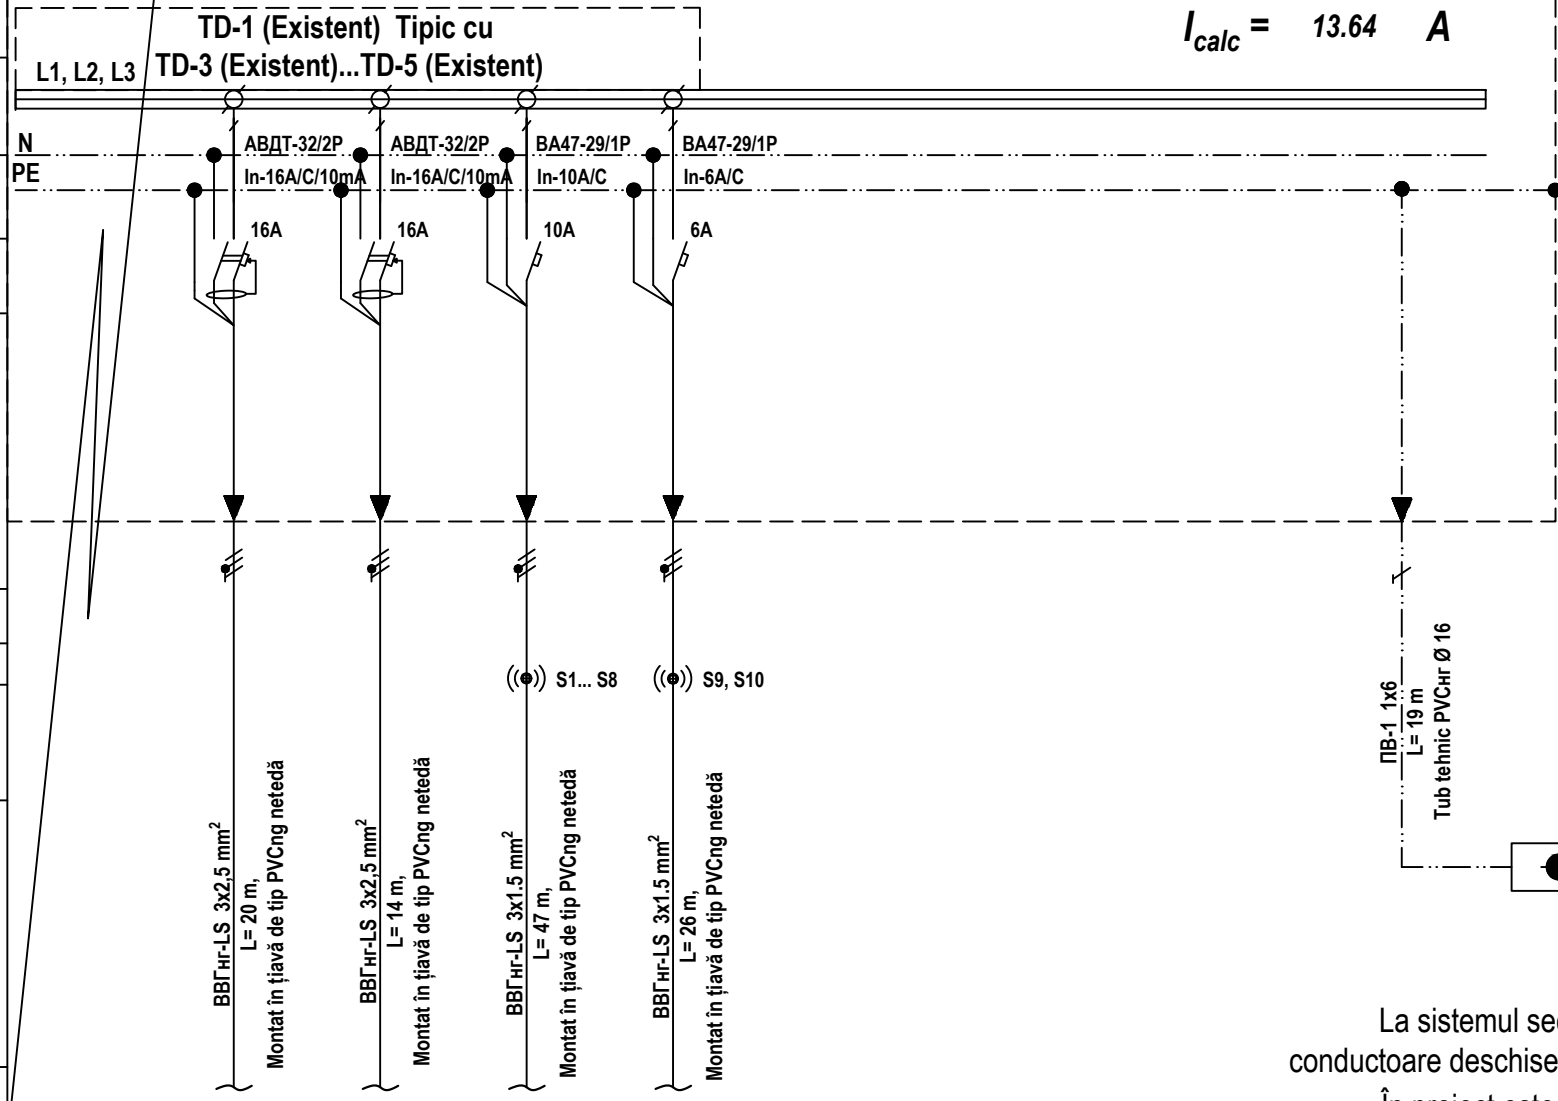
TD-1 (Existent) Tipic cu
L1, L2, L3 TD-3 (Existent)...TD-5 (Existent)

$I_{calc}$ = 13.64 A

N
PE

АВДТ-32/2P
In-16A/C/10mA
16A

АВДТ-32/2P
In-16A/C/10mA
16A

ВА47-29/1P
In-10A/C
10A

ВА47-29/1P
In-6A/C
6A

S1... S8

S9, S10

ВВГнг-LS 3x2,5 mm$^2$
L= 20 m,
Montat în țiavă de tip PVCng netedă

ВВГнг-LS 3x2,5 mm$^2$
L= 14 m,
Montat în țiavă de tip PVCng netedă

ВВГнг-LS 3x1.5 mm$^2$
L= 47 m,
Montat în țiavă de tip PVCng netedă

ВВГнг-LS 3x1.5 mm$^2$
L= 26 m,
Montat în țiavă de tip PVCng netedă

ПВ-1 1x6
L= 19 m
Tub tehnic PVCнг Ø 16

La sistemul se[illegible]
conductoare deschise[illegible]
În proiect este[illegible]